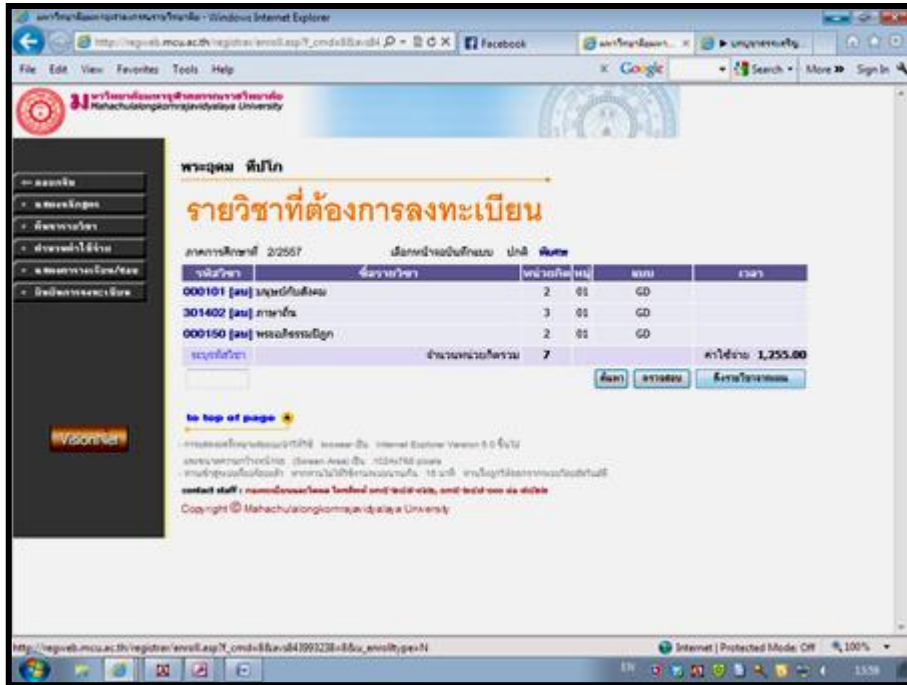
มหาวิทยาลัยมหาจุฬาลงกรณราชวิทยาลัย - Windows Internet Explorer

http://regweb.mcu.ac.th/registrar/enroll.asp?f_cmd=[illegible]

Facebook

File Edit View Favorites Tools Help

Google

Search More Sign In

มหาวิทยาลัยมหาจุฬาลงกรณราชวิทยาลัย
Mahachulalongkornrajavidyalaya University

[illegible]
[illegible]
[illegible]
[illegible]
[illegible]
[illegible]

พระอุดม ทีปโก

รายวิชาที่ต้องการลงทะเบียน

ภาคการศึกษาที่ 2/2557 เลือกหน้าจอบันทึกแบบ ปกติ พิมพ์

| รหัสวิชา | ชื่อรายวิชา | หน่วยกิต | หมู่ | แบบ | เวลา |
|---|---|---|---|---|---|
| 000101 [ลบ] | มนุษย์กับสังคม | 2 | 01 | GD | |
| 301402 [ลบ] | ภาษาอีน | 3 | 01 | GD | |
| 000150 [ลบ] | พระอภิธรรมปิฎก | 2 | 01 | GD | |
| ระบุรหัสวิชา | จำนวนหน่วยกิตรวม | 7 | | | ค่าใช้จ่าย 1,255.00 |

ค้นหา ตรวจสอบ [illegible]

to top of page

VisionNet

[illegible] Internet Explorer Version 6.0 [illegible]
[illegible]
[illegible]
contact staff : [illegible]
Copyright © Mahachulalongkornrajavidyalaya University

http://regweb.mcu.ac.th/registrar/enroll.asp?f_cmd=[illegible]

Internet | Protected Mode: Off 100%

EN 13:59